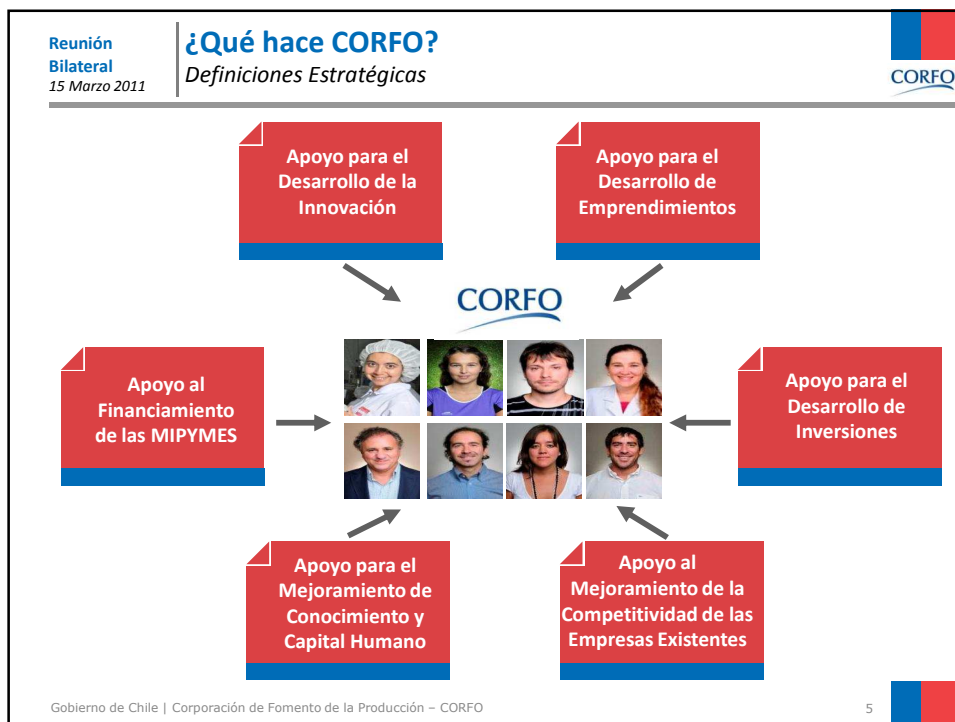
Reunión Bilateral
15 Marzo 2011

¿Qué hace CORFO?
Definiciones Estratégicas

CORFO

Apoyo para el Desarrollo de la Innovación

Apoyo para el Desarrollo de Emprendimientos

CORFO

Apoyo al Financiamiento de las MIPYMES

Apoyo para el Desarrollo de Inversiones

Apoyo para el Mejoramiento de Conocimiento y Capital Humano

Apoyo al Mejoramiento de la Competitividad de las Empresas Existentes

Gobierno de Chile | Corporación de Fomento de la Producción – CORFO

5